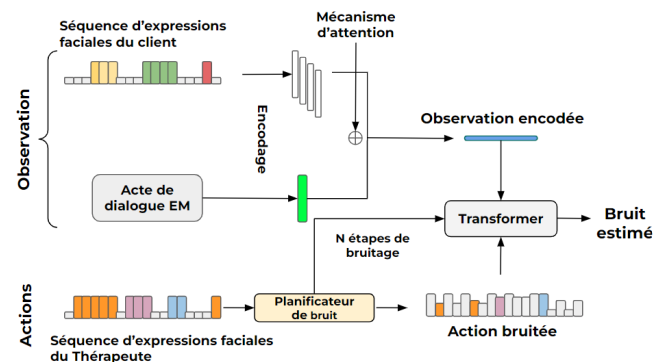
Séquence d'expressions faciales du client

Mécanisme d'attention

Encodage

Observation

Observation encodée

Acte de dialogue EM

Transformer

Bruit estimé

N étapes de bruitage

Actions

Planificateur de bruit

Action bruitée

Séquence d'expressions faciales du Thérapeute